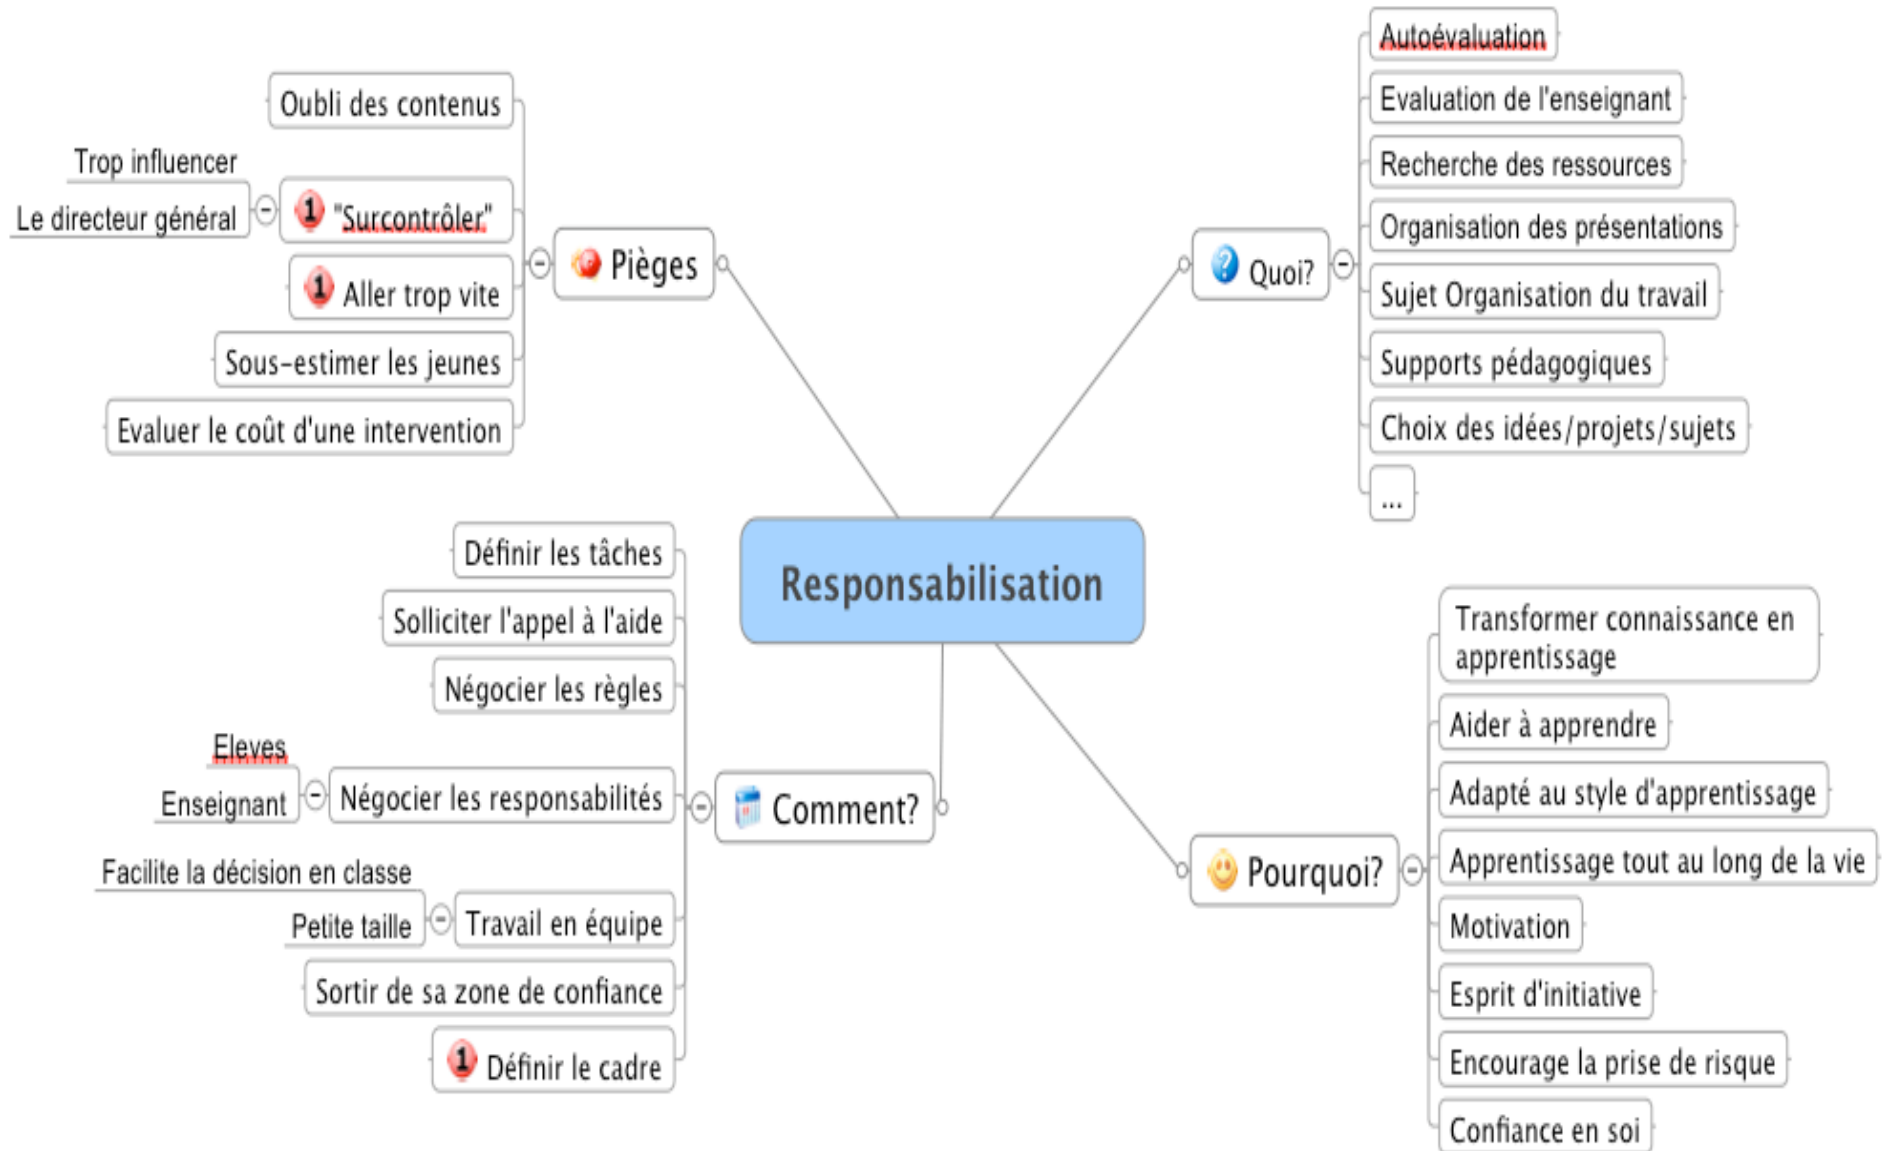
Responsabilisation

Pièges
Oubli des contenus
1 "Surcontrôler"
Trop influencer
Le directeur général
1 Aller trop vite
Sous-estimer les jeunes
Evaluer le coût d'une intervention

Quoi?
Autoévaluation
Evaluation de l'enseignant
Recherche des ressources
Organisation des présentations
Sujet Organisation du travail
Supports pédagogiques
Choix des idées/projets/sujets
...

Comment?
Définir les tâches
Solliciter l'appel à l'aide
Négocier les règles
Négocier les responsabilités
Eleves
Enseignant
Travail en équipe
Facilite la décision en classe
Petite taille
Sortir de sa zone de confiance
1 Définir le cadre

Pourquoi?
Transformer connaissance en apprentissage
Aider à apprendre
Adapté au style d'apprentissage
Apprentissage tout au long de la vie
Motivation
Esprit d'initiative
Encourage la prise de risque
Confiance en soi